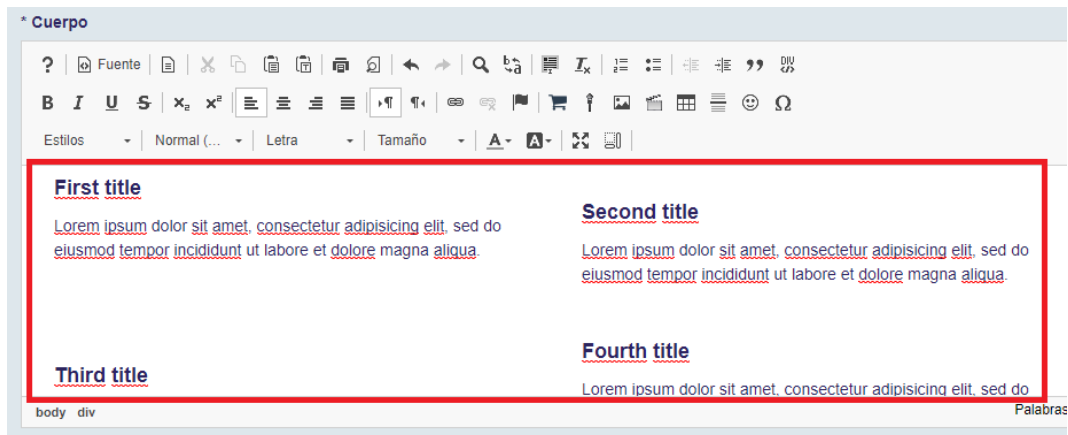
* Cuerpo

? Fuente

B I U S $x_2$ $x^2$

Estilos Normal (... Letra Tamaño A

First title

Lorem ipsum dolor sit amet, consectetur adipisicing elit, sed do eiusmod tempor incididunt ut labore et dolore magna aliqua.

Second title

Lorem ipsum dolor sit amet, consectetur adipisicing elit, sed do eiusmod tempor incididunt ut labore et dolore magna aliqua.

Third title

Fourth title

Lorem ipsum dolor sit amet, consectetur adipisicing elit, sed do

body div

Palabras